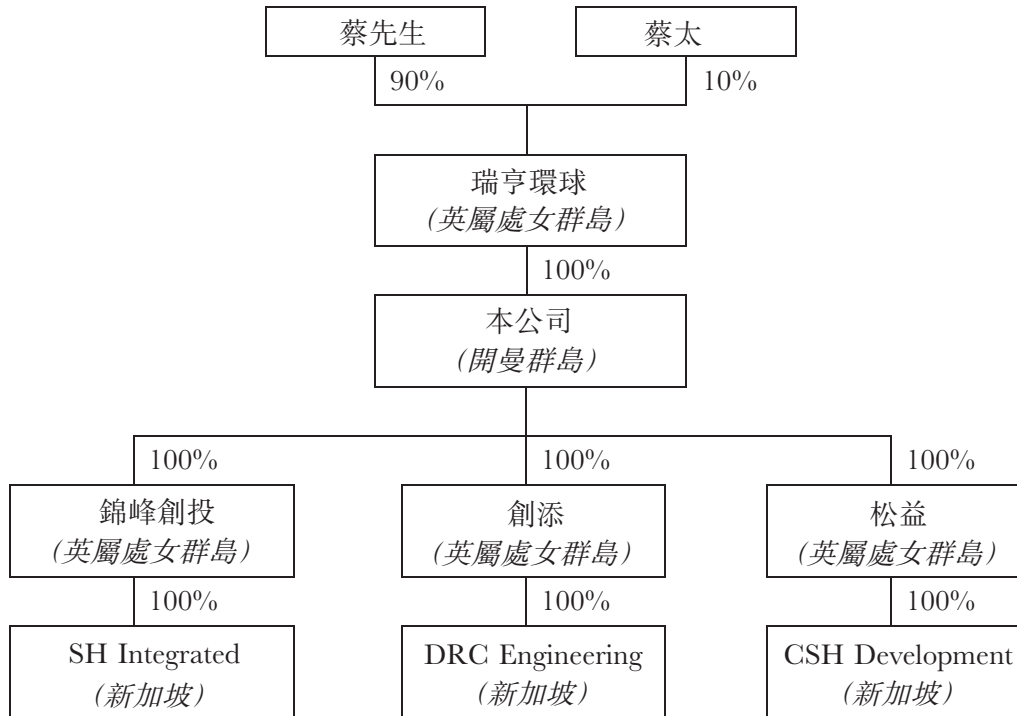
蔡先生

蔡太

90%

10%

瑞亨環球
(英屬處女群島)

100%

本公司
(開曼群島)

100%

100%

100%

錦峰創投
(英屬處女群島)

創添
(英屬處女群島)

松益
(英屬處女群島)

100%

100%

100%

SH Integrated
(新加坡)

DRC Engineering
(新加坡)

CSH Development
(新加坡)